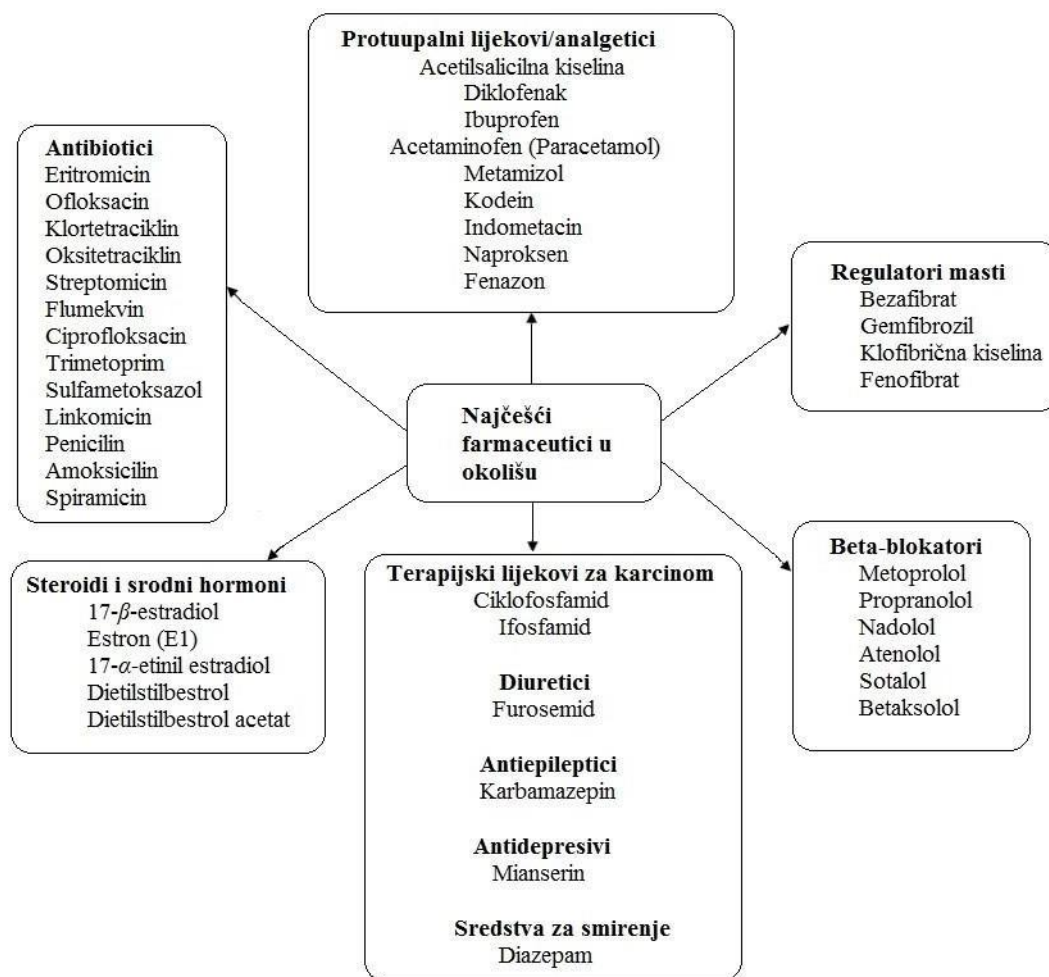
Protuupalni lijekovi/analgetici
Acetilsalicilna kiselina
Diklofenak
Ibuprofen
Acetaminofen (Paracetamol)
Metamizol
Kodein
Indometacin
Naproksen
Fenazon

Antibiotici
Eritromicin
Ofloksacin
Klortetraciklin
Oksitetraciklin
Streptomicin
Flumekvin
Ciprofloksacin
Trimetoprim
Sulfametoksazol
Linkomicin
Penicilin
Amoksicilin
Spiramicin

Regulatori masti
Bezafibrat
Gemfibrozil
Klofibrična kiselina
Fenofibrat

Najčešći farmaceutici u okolišu

Steroidi i srodni hormoni
17-$\beta$-estradiol
Estron (E1)
17-$\alpha$-etinil estradiol
Dietilstilbestrol
Dietilstilbestrol acetat

Terapijski lijekovi za karcinom
Ciklofosfamid
Ifosfamid

Diuretici
Furosemid

Antiepileptici
Karbamazepin

Antidepresivi
Mianserin

Sredstva za smirenje
Diazepam

Beta-blokatori
Metoprolol
Propranolol
Nadolol
Atenolol
Sotalol
Betaksolol